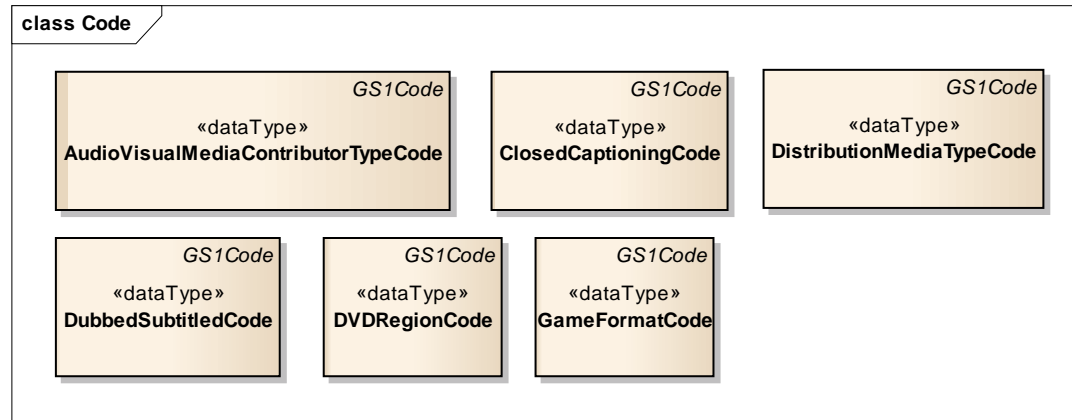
class Code

GS1Code
«dataType»
AudioVisualMediaContributorTypeCode

GS1Code
«dataType»
ClosedCaptioningCode

GS1Code
«dataType»
DistributionMediaTypeCode

GS1Code
«dataType»
DubbedSubtitledCode

GS1Code
«dataType»
DVDRegionCode

GS1Code
«dataType»
GameFormatCode